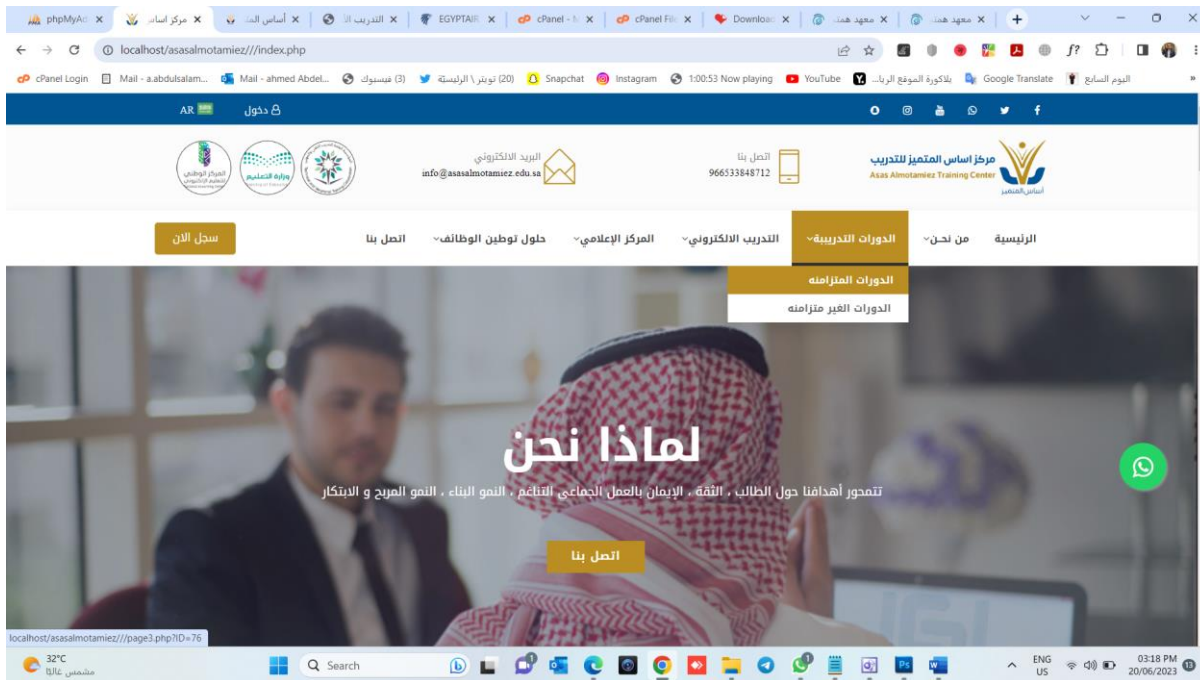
phpMyAd × | مركز اساس × | أساس الم × | التدريب الا × | EGYPTAIR × | cPanel - × | cPanel File × | Download × | معهد هند × | معهد هند × | +

localhost/asasalmotamiez///index.php

cPanel Login | Mail - a.abdulsalam... | Mail - ahmed Abdel... | (3) فيسبوك | (20) تويتر \ الرئيسية | Snapchat | Instagram | 1:00:53 Now playing | YouTube | بالكورة الموقع الريا... | Google Translate | اليوم السابع

AR | دخول

مركز اساس المتميز للتدريب
Asas Almotamiez Training Center
أساس المتميز

اتصل بنا
966533848712

البريد الالكتروني
info@asasalmotamiez.edu.sa

وزارة التعليم

المركز الوطني للتعليم الإلكتروني

الرئيسية | من نحن | الدورات التدريبية | التدريب الالكتروني | المركز الإعلامي | حلول توطين الوظائف | اتصل بنا

سجل الان

الدورات المتزامنه
الدورات الغير متزامنه

لماذا نحن

تتمحور أهدافنا حول الطالب ، الثقة ، الإيمان بالعمل الجماعي التناغم ، النمو البناء ، النمو المربح و الابتكار

اتصل بنا

localhost/asasalmotamiez///page3.php?ID=76

32°C
مشمس غالبًا

Search

ENG US

03:18 PM
20/06/2023